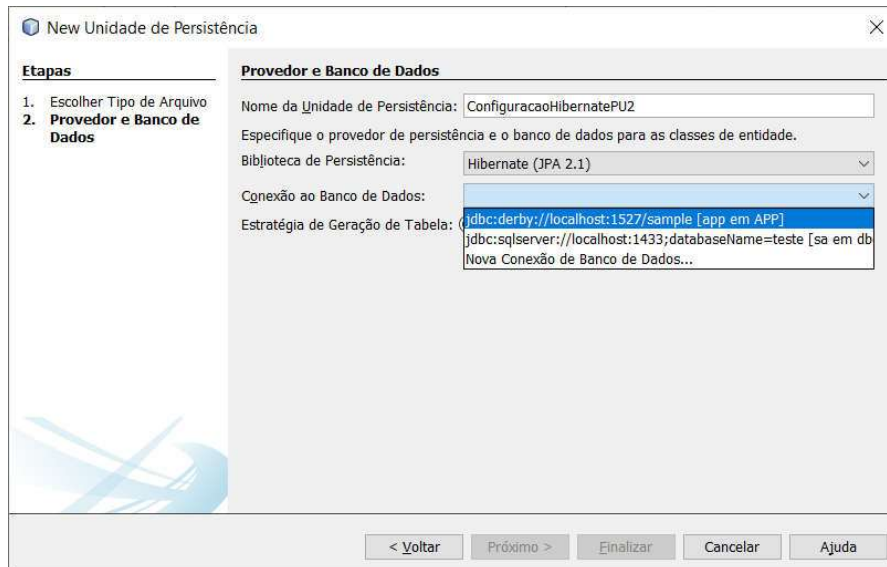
New Unidade de Persistência

Etapas

1. Escolher Tipo de Arquivo
2. Provedor e Banco de Dados

Provedor e Banco de Dados

Nome da Unidade de Persistência: ConfiguracaoHibernatePU2

Especifique o provedor de persistência e o banco de dados para as classes de entidade.

Biblioteca de Persistência: Hibernate (JPA 2.1)

Conexão ao Banco de Dados:

Estratégia de Geração de Tabela: (

jdbc:derby://localhost:1527/sample [app em APP]
jdbc:sqlserver://localhost:1433;databaseName=teste [sa em db
Nova Conexão de Banco de Dados...

< Voltar | Próximo > | Finalizar | Cancelar | Ajuda